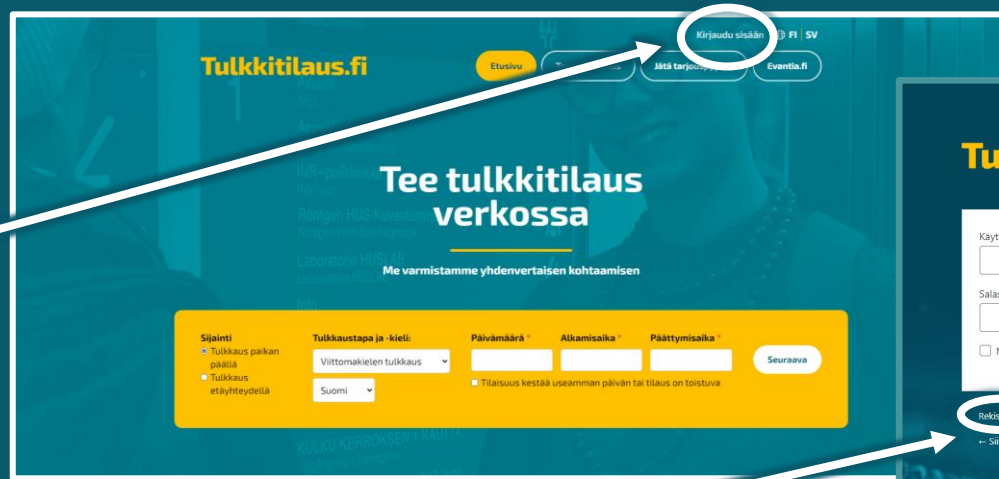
Tulkkitilaus.fi

Kirjaudu sisään FI | SV

Etusivu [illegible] Jätä tarjous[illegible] Evantia.fi

Tee tulkkitilaus verkossa

Me varmistamme yhdenvertaisen kohtaamisen

Sijainti
Tulkkaus paikan päällä
Tulkkaus etäyhteydellä

Tulkkaustapa ja -kieli:
Viittomakielen tulkkaus
Suomi

Päivämäärä *

Alkamisaika *

Päättymisaika *

Tilaisuus kestää useamman päivän tai tilaus on toistuva

Seuraava

Tu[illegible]

Käyt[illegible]

Salas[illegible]

M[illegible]

Rekis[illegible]

← Sii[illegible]